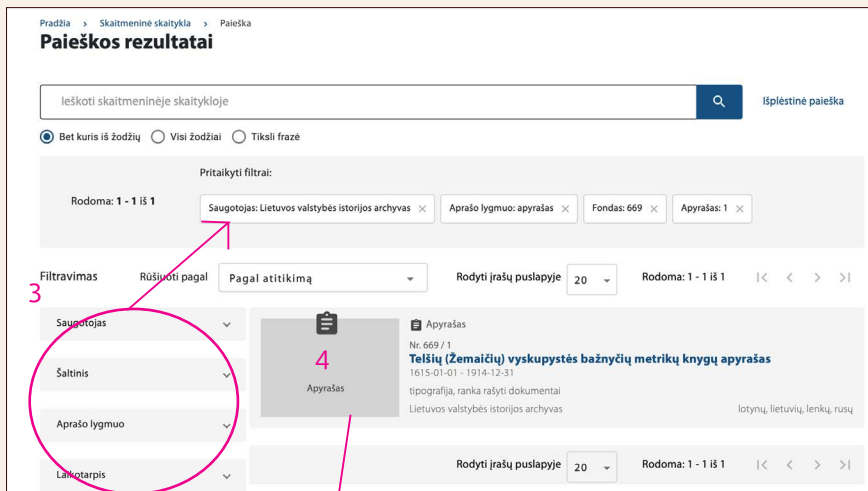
Pradžia > Skaitmeninė skaitykla > Paieška

Paieškos rezultatai

Ieškoti skaitmeninėje skaitykloje

Išplėstinė paieška

Bet kuris iš žodžių
Visi žodžiai
Tiksli frazė

Rodoma: 1 - 1 iš 1

Pritaikyti filtrai:

Saugotojas: Lietuvos valstybės istorijos archyvas ×
Aprašo lygmuo: apyrašas ×
Fondas: 669 ×
Apyrašas: 1 ×

Filtravimas

Rūšiuoti pagal
Pagal atitikimą

Rodyti įrašų puslapyje 20
Rodoma: 1 - 1 iš 1

3

Saugotojas

Šaltinis

Aprašo lygmuo

Laikotarpis

4

Apyrašas

Apyrašas
Nr. 669 / 1
Telšių (Žemaičių) vyskupystės bažnyčių metrikų knygų apyrašas
1615-01-01 - 1914-12-31
tipografija, ranka rašyti dokumentai
Lietuvos valstybės istorijos archyvas
lotynų, lietuvių, lenkų, rusų

Rodyti įrašų puslapyje 20
Rodoma: 1 - 1 iš 1